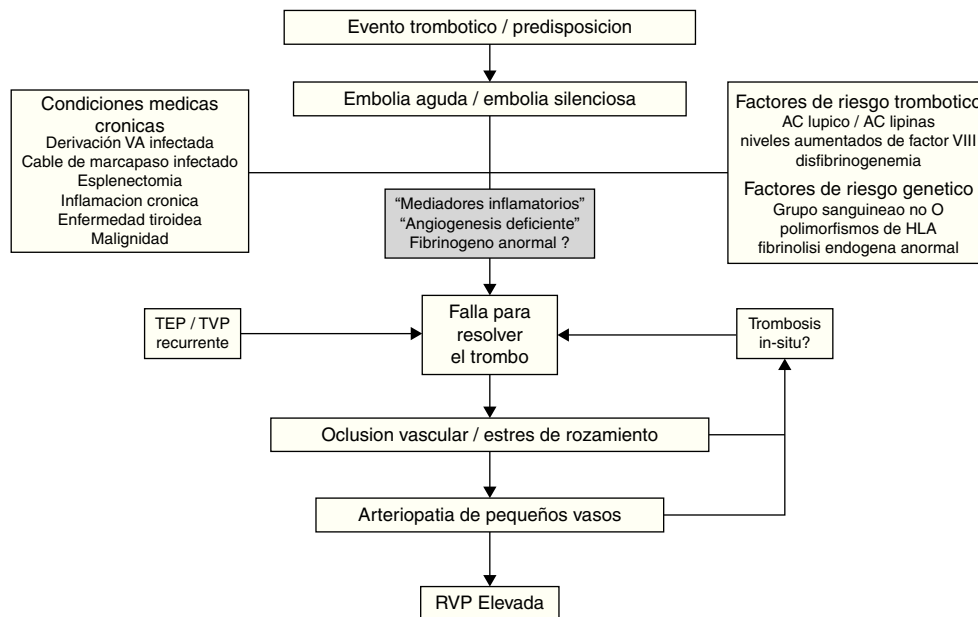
Evento trombotico / predisposicion

Embolia aguda / embolia silenciosa

Condiciones medicas cronicas
Derivación VA infectada
Cable de marcapaso infectado
Esplenectomia
Inflamacion cronica
Enfermedad tiroidea
Malignidad

Factores de riesgo trombotico
AC lupico / AC lipinas
niveles aumentados de factor VIII
disfibrinogenemia

Factores de riesgo genetico
Grupo sanguineao no O
polimorfismos de HLA
fibrinolisi endogena anormal

"Mediadores inflamatorios"
"Angiogenesis deficiente"
Fibrinogeno anormal ?

TEP / TVP recurrente

Falla para resolver el trombo

Trombosis in-situ?

Oclusion vascular / estres de rozamiento

Arteriopatia de pequeños vasos

RVP Elevada